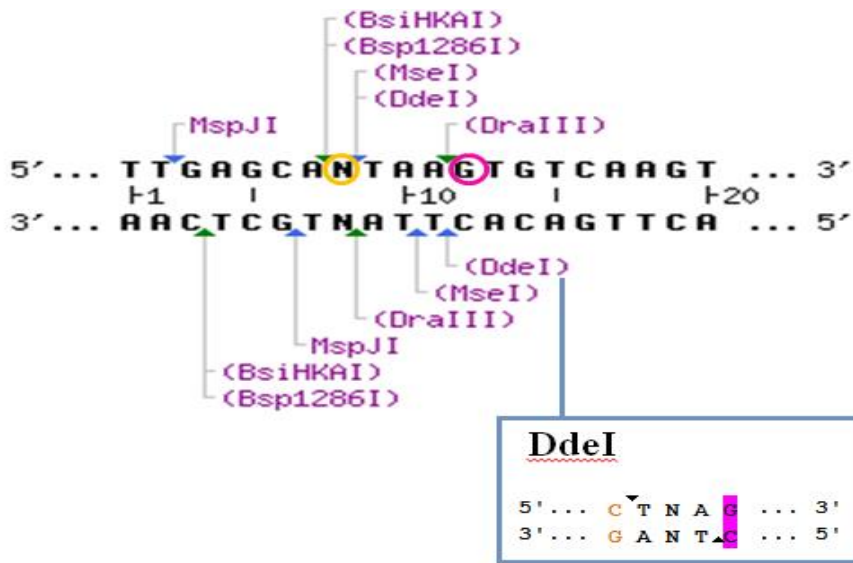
(BsiHKAI)
(Bsp1286I)
(MseI)
(DdeI)
MspJI
(DraIII)

5′... TTGAGCANTAAGTGTCAAGT ... 3′
1 10 20
3′... AACTCGTNATTCACAGTTCA ... 5′

(DdeI)
(MseI)
(DraIII)
MspJI
(BsiHKAI)
(Bsp1286I)

DdeI

5'... CTNAG ... 3'
3'... GANTC ... 5'